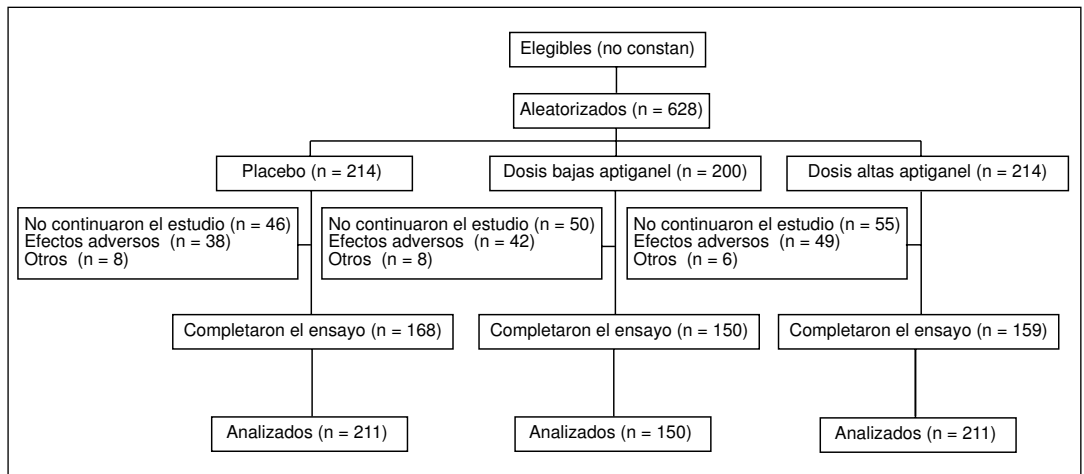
Elegibles (no constan)

Aleatorizados (n = 628)

Placebo (n = 214)

Dosis bajas aptiganel (n = 200)

Dosis altas aptiganel (n = 214)

No continuaron el estudio (n = 46)
Efectos adversos (n = 38)
Otros (n = 8)

No continuaron el estudio (n = 50)
Efectos adversos (n = 42)
Otros (n = 8)

No continuaron el estudio (n = 55)
Efectos adversos (n = 49)
Otros (n = 6)

Completaron el ensayo (n = 168)

Completaron el ensayo (n = 150)

Completaron el ensayo (n = 159)

Analizados (n = 211)

Analizados (n = 150)

Analizados (n = 211)